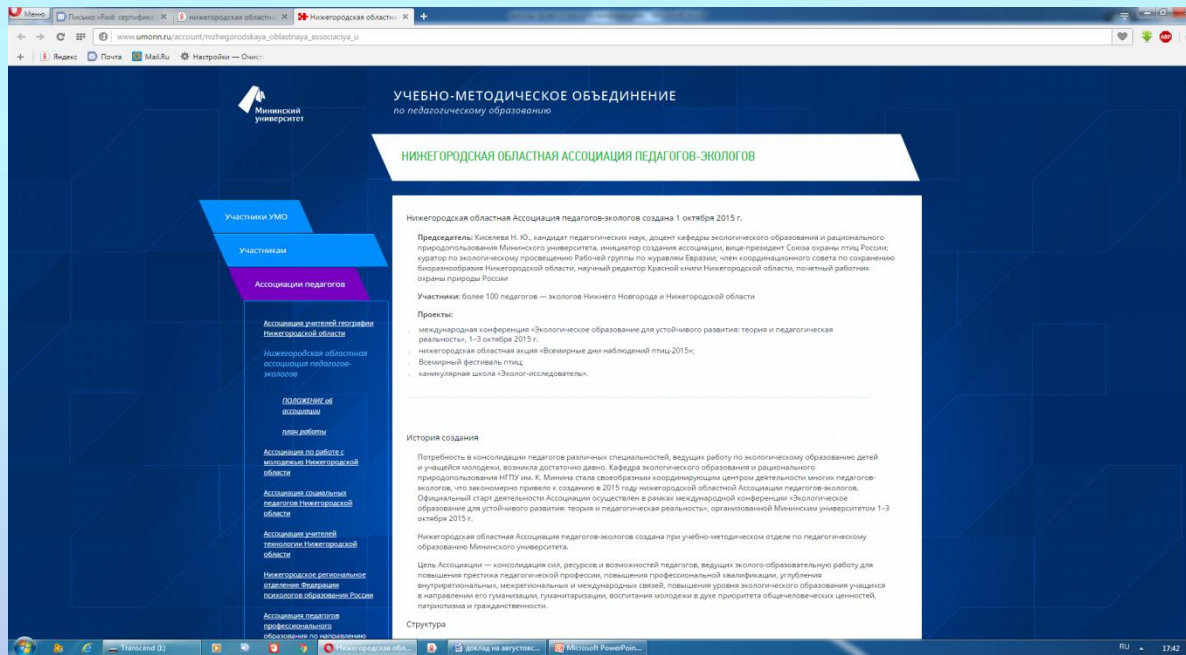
Меню | Письмо «Fwd: сертифика | нижегородская областна | Нижегородская областна | +

www.umonn.ru/account/nizhegorodskaya_oblastnaya_associaciya_u

Яндекс | Почта | Mail.Ru | Настройки — Очист

Мининский университет

УЧЕБНО-МЕТОДИЧЕСКОЕ ОБЪЕДИНЕНИЕ
по педагогическому образованию

НИЖЕГОРОДСКАЯ ОБЛАСТНАЯ АССОЦИАЦИЯ ПЕДАГОГОВ-ЭКОЛОГОВ

Участники УМО

Участникам

Ассоциации педагогов

Ассоциация учителей географии Нижегородской области

Нижегородская областная ассоциация педагогов-экологов

ПОЛОЖЕНИЕ об ассоциации

план работы

Ассоциация по работе с молодежью Нижегородской области

Ассоциация социальных педагогов Нижегородской области

Ассоциация учителей технологии Нижегородской области

Нижегородское региональное отделение Федерации психологов образования России

Ассоциация педагогов профессионального образования по направлению

Нижегородская областная Ассоциация педагогов-экологов создана 1 октября 2015 г.

Председатель: Киселева Н. Ю., кандидат педагогических наук, доцент кафедры экологического образования и рационального природопользования Мининского университета, инициатор создания ассоциации, вице-президент Союза охраны птиц России; куратор по экологическому просвещению Рабочей группы по журавлям Евразии; член координационного совета по сохранению биоразнообразия Нижегородской области, научный редактор Красной книги Нижегородской области, почетный работник охраны природы России

Участники: более 100 педагогов — экологов Нижнего Новгорода и Нижегородской области

Проекты:
международная конференция «Экологическое образование для устойчивого развития: теория и педагогическая реальность», 1–3 октября 2015 г.
нижегородская областная акция «Всемирные дни наблюдений птиц-2015»;
Всемирный фестиваль птиц;
каникулярная школа «Эколог-исследователь».

История создания

Потребность в консолидации педагогов различных специальностей, ведущих работу по экологическому образованию детей и учащейся молодежи, возникла достаточно давно. Кафедра экологического образования и рационального природопользования НГПУ им. К. Минина стала своеобразным координирующим центром деятельности многих педагогов-экологов, что закономерно привело к созданию в 2015 году нижегородской областной Ассоциации педагогов-экологов. Официальный старт деятельности Ассоциации осуществлен в рамках международной конференции «Экологическое образование для устойчивого развития: теория и педагогическая реальность», организованной Мининским университетом 1–3 октября 2015 г.

Нижегородская областная Ассоциация педагогов-экологов создана при учебно-методическом отделе по педагогическому образованию Мининского университета.

Цель Ассоциации — консолидация сил, ресурсов и возможностей педагогов, ведущих эколого-образовательную работу для повышения престижа педагогической профессии, повышения профессиональной квалификации, углубления внутрирегиональных, межрегиональных и международных связей, повышения уровня экологического образования учащихся в направлении его гуманизации, гуманитаризации, воспитания молодежи в духе приоритета общечеловеческих ценностей, патриотизма и гражданственности.

Структура

Transcend (E:) | Нижегородская обл... | доклад на августовс... | Microsoft PowerPoin...

RU 17:42